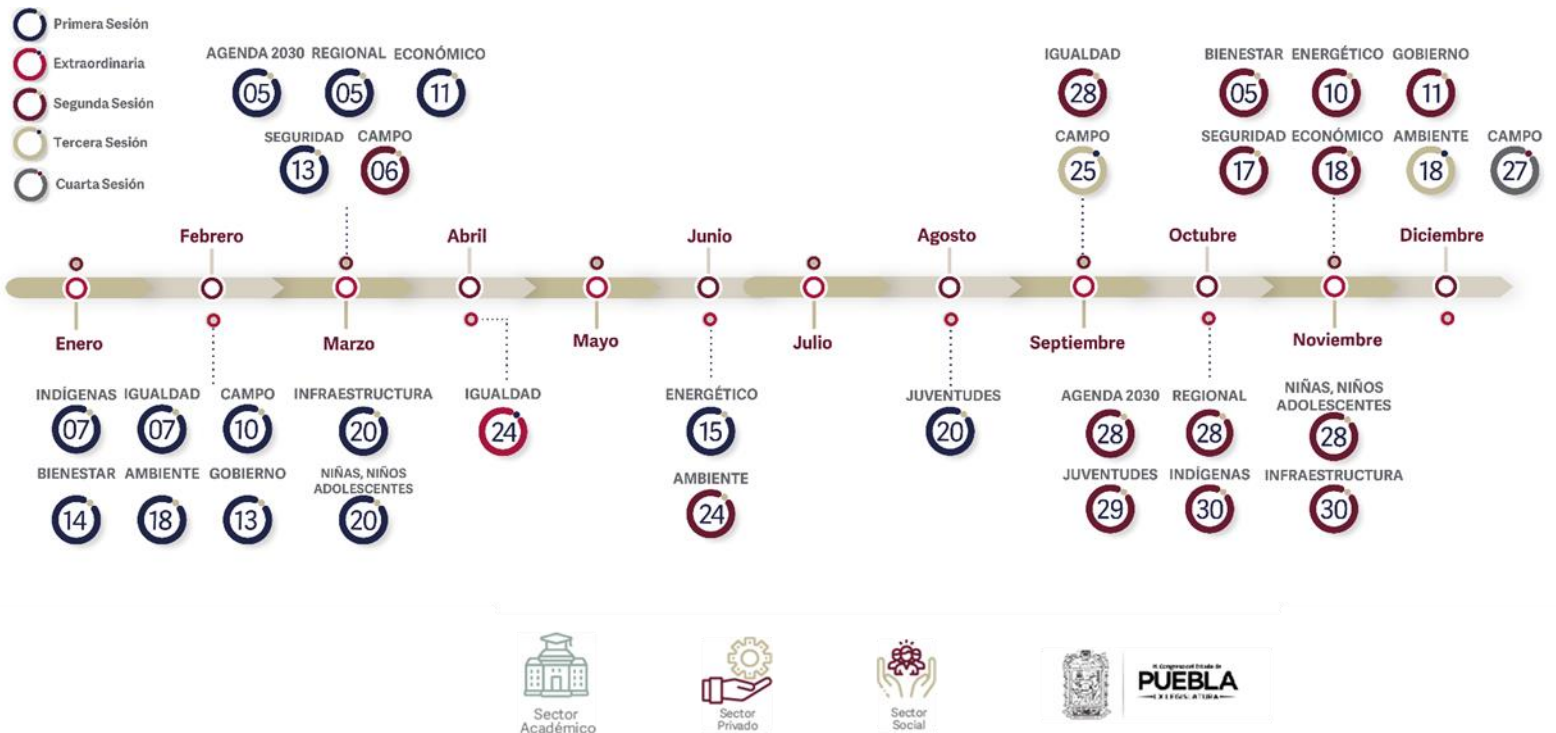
Primera Sesión
Extraordinaria
Segunda Sesión
Tercera Sesión
Cuarta Sesión

AGENDA 2030 05
REGIONAL 05
ECONÓMICO 11
SEGURIDAD 13
CAMPO 06

IGUALDAD 28
CAMPO 25

BIENESTAR 05
ENERGÉTICO 10
GOBIERNO 11
SEGURIDAD 17
ECONÓMICO 18
AMBIENTE 18
CAMPO 27

Enero
Febrero
Marzo
Abril
Mayo
Junio
Julio
Agosto
Septiembre
Octubre
Noviembre
Diciembre

INDÍGENAS 07
IGUALDAD 07
CAMPO 10
BIENESTAR 14
AMBIENTE 18
GOBIERNO 13

INFRAESTRUCTURA 20
NIÑAS, NIÑOS ADOLESCENTES 20

IGUALDAD 24

ENERGÉTICO 15
AMBIENTE 24

JUVENTUDES 20

AGENDA 2030 28
REGIONAL 28
JUVENTUDES 29
INDÍGENAS 30

NIÑAS, NIÑOS ADOLESCENTES 28
INFRAESTRUCTURA 30

Sector Académico
Sector Privado
Sector Social
H. Congreso del Estado de PUEBLA LXI LEGISLATURA